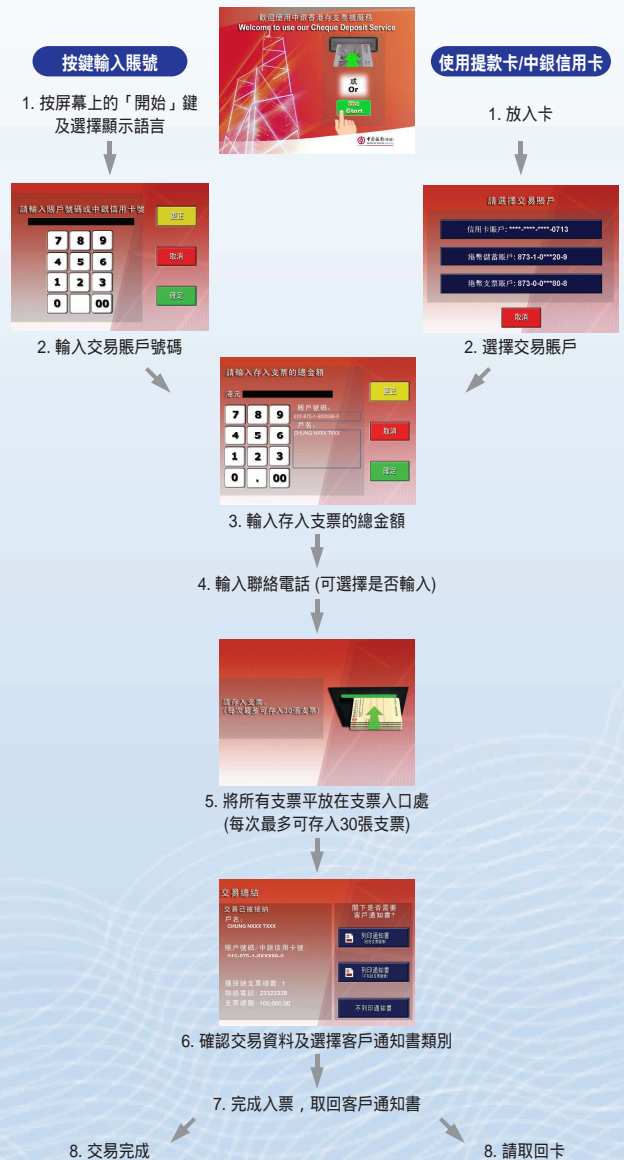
歡迎使用中銀香港存支票機服務
Welcome to use our Cheque Deposit Service

或
Or
開始
Start

按鍵輸入賬號

1. 按屏幕上的「開始」鍵及選擇顯示語言

請輸入賬戶號碼或中銀信用卡號

| 7 | 8 | 9 |
|---|---|---|
| 4 | 5 | 6 |
| 1 | 2 | 3 |
| 0 |  | 00 |

更正
取消
確定

2. 輸入交易賬戶號碼

使用提款卡/中銀信用卡

1. 放入卡

請選擇交易賬戶

信用卡賬戶: ****-****-****-0713
港幣儲蓄賬戶: 873-1-0****20-9
港幣支票賬戶: 873-0-0****80-8

取消

2. 選擇交易賬戶

請輸入存入支票的總金額

港元

賬戶號碼:
012-875-1-8XXX89-0
戶名:
CHUNG NXXX TXXX

| 7 | 8 | 9 |
|---|---|---|
| 4 | 5 | 6 |
| 1 | 2 | 3 |
| 0 | . | 00 |

更正
取消
確定

3. 輸入存入支票的總金額

4. 輸入聯絡電話 (可選擇是否輸入)

請存入支票。
(每次最多可存入30張支票)

5. 將所有支票平放在支票入口處
(每次最多可存入30張支票)

交易總結

交易已獲接納
戶名:
CHUNG NXXX TXXX

賬戶號碼/中銀信用卡號
012-875-1-8XXX89-0

獲接納支票總數: 1
聯絡電話: 23323328
支票總額: 100,000.00

閣下是否需要客戶通知書?

列印通知書
列印通知書
不列印通知書

6. 確認交易資料及選擇客戶通知書類別

7. 完成入票，取回客戶通知書

8. 交易完成

8. 請取回卡